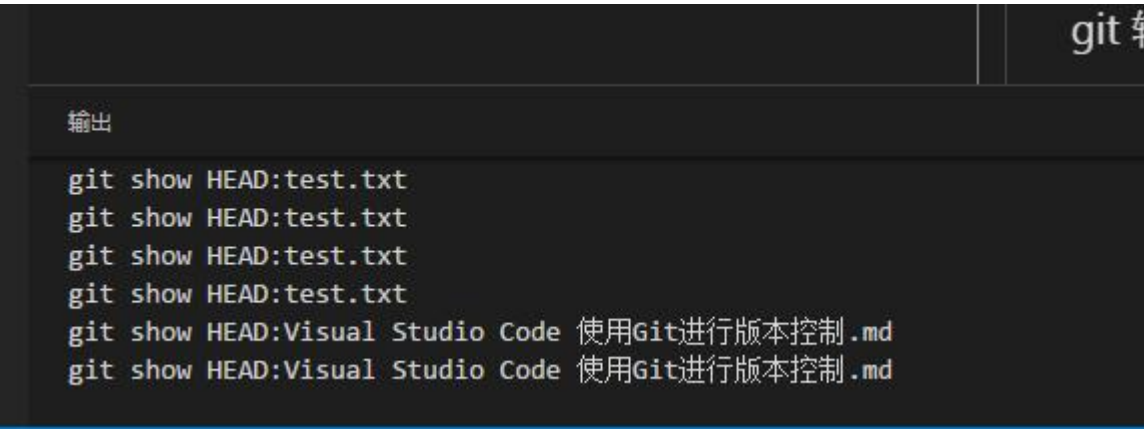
git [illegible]

输出

git show HEAD:test.txt
git show HEAD:test.txt
git show HEAD:test.txt
git show HEAD:test.txt
git show HEAD:Visual Studio Code 使用Git进行版本控制.md
git show HEAD:Visual Studio Code 使用Git进行版本控制.md